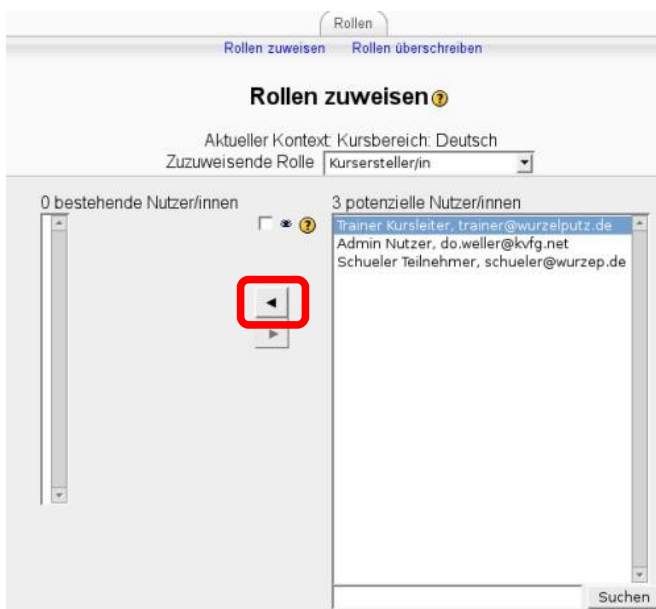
Rollen

Rollen zuweisen   Rollen überschreiben

Rollen zuweisen

Aktueller Kontext: Kursbereich: Deutsch
Zuzuweisende Rolle Kursersteller/in

0 bestehende Nutzer/innen

3 potenzielle Nutzer/innen
Trainer Kursleiter, trainer@wurzelputz.de
Admin Nutzer, do.weller@kvfg.net
Schueler Teilnehmer, schueler@wurzep.de

Suchen